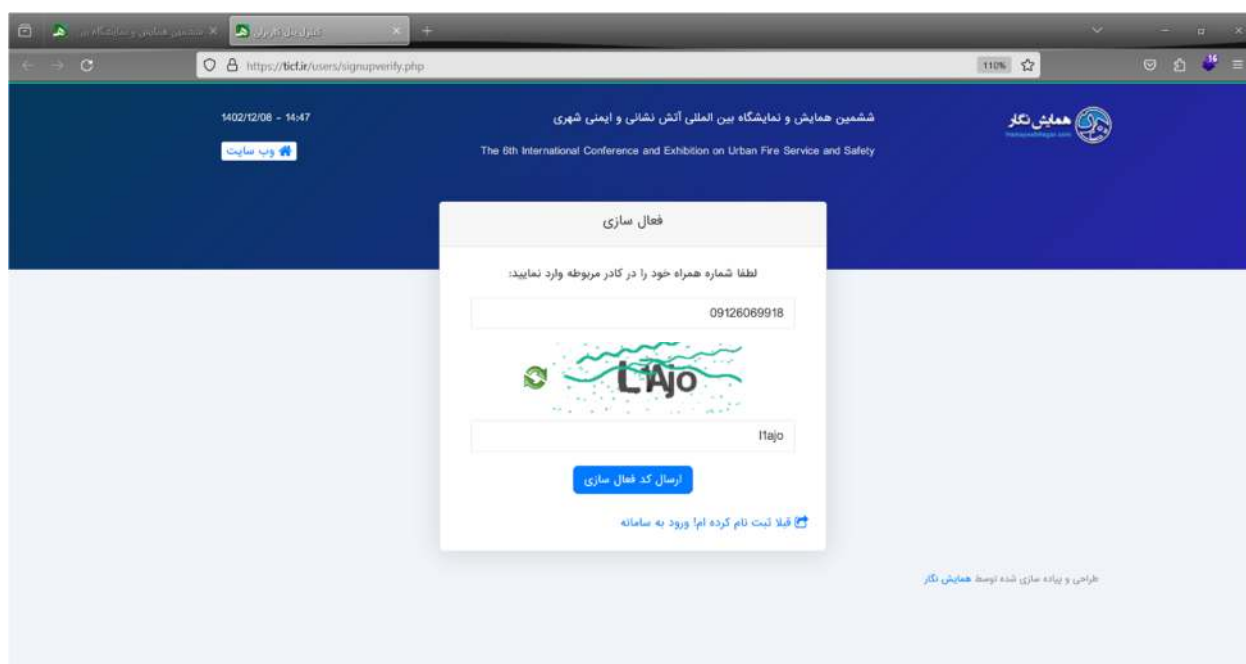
ششمین همایش و نمایشگاه بین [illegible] | کنترل پنل کاربران

https://ticf.ir/users/signupverify.php

110%

همایش نگار

ششمین همایش و نمایشگاه بین المللی آتش نشانی و ایمنی شهری

The 6th International Conference and Exhibition on Urban Fire Service and Safety

1402/12/08 - 14:47

وب سایت

فعال سازی

لطفا شماره همراه خود را در کادر مربوطه وارد نمایید:

09126069918

L1Ajo

l1ajo

ارسال کد فعال سازی

قبلا ثبت نام کرده ام! ورود به سامانه

طراحی و پیاده سازی شده توسط همایش نگار